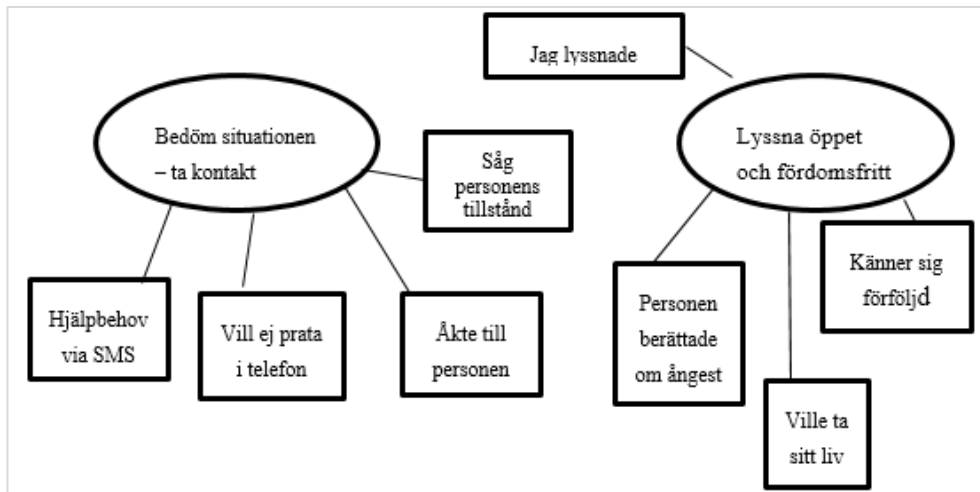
Jag lyssnade

Bedöm situationen – ta kontakt

Såg personens tillstånd

Lyssna öppet och fördomsfritt

Hjälpbehov via SMS

Vill ej prata i telefon

Åkte till personen

Personen berättade om ångest

Ville ta sitt liv

Känner sig förföljd